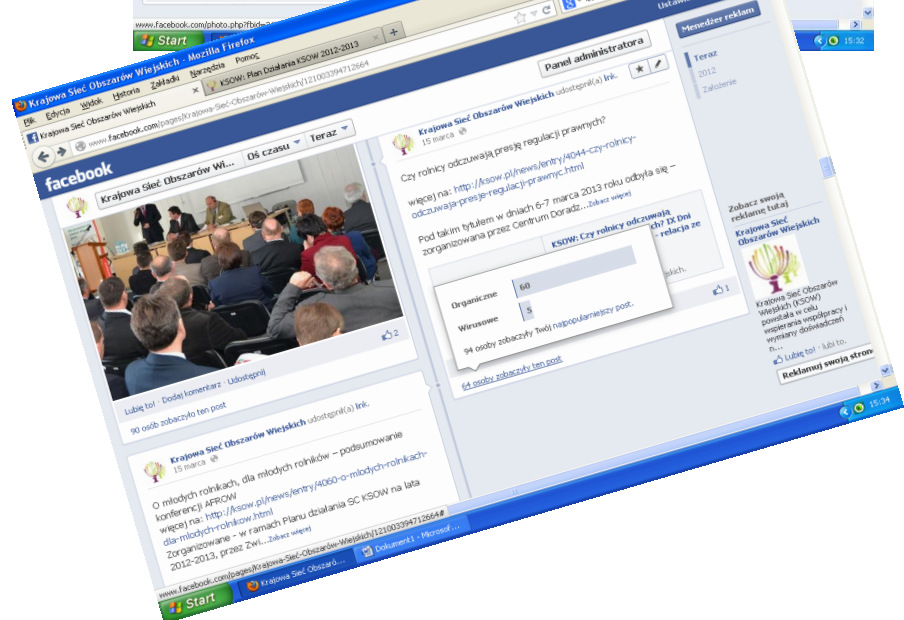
www.facebook.com/photo.php?fbid=

Start

Ustaw

15:32

Krajowa Sieć Obszarów Wiejskich - Mozilla Firefox

Plik Edycja Widok Historia Zakładki Narzędzia Pomoc

Krajowa Sieć Obszarów Wiejskich

KSOW: Plan Działania KSOW 2012-2013

www.facebook.com/pages/Krajowa-Sieć-Obszarów-Wiejskich/121003394712664

facebook

Krajowa Sieć Obszarów Wiejskich

Oś czasu

Teraz

Panel administratora

Menedżer reklam

Teraz

2012

Założenie

2

Lubię to! · Dodaj komentarz · Udostępnij

90 osób zobaczyło ten post

Krajowa Sieć Obszarów Wiejskich udostępnił(a) link.

15 marca

Czy rolnicy odczuwają presję regulacji prawnych?

więcej na: http://ksow.pl/news/entry/4044-czy-rolnicy-odczuwaja-presje-regulacji-prawnyc.html

Pod takim tytułem w dniach 6-7 marca 2013 roku odbyła się zorganizowana przez Centrum Doradz...Zobacz więcej

KSOW: Czy rolnicy odczuwają ...ch? IX Dni ...relacja ze

Organiczne 60

Wirusowe 5

94 osoby zobaczyły Twój najpopularniejszy post.

1

64 osoby zobaczyły ten post

Zobacz swoją reklamę tutaj

Krajowa Sieć Obszarów Wiejskich

Krajowa Sieć Obszarów Wiejskich (KSOW) powstała w celu wspierania współpracy i wymiany doświadczeń n...

Lubię to! · lubi to.

Reklamuj swoją stronę

Krajowa Sieć Obszarów Wiejskich udostępnił(a) link.

15 marca

O młodych rolnikach, dla młodych rolników – podsumowanie konferencji AFROW

więcej na: http://ksow.pl/news/entry/4060-o-mlodych-rolnikach-dla-mlodych-rolnikow.html

Zorganizowane - w ramach Planu działania SC KSOW na lata 2012-2013, przez Zwi...Zobacz więcej

www.facebook.com/pages/Krajowa-Sieć-Obszarów-Wiejskich/121003394712664#

Start

Krajowa Sieć Obszaró...

Dokument1 - Microsof...

15:34